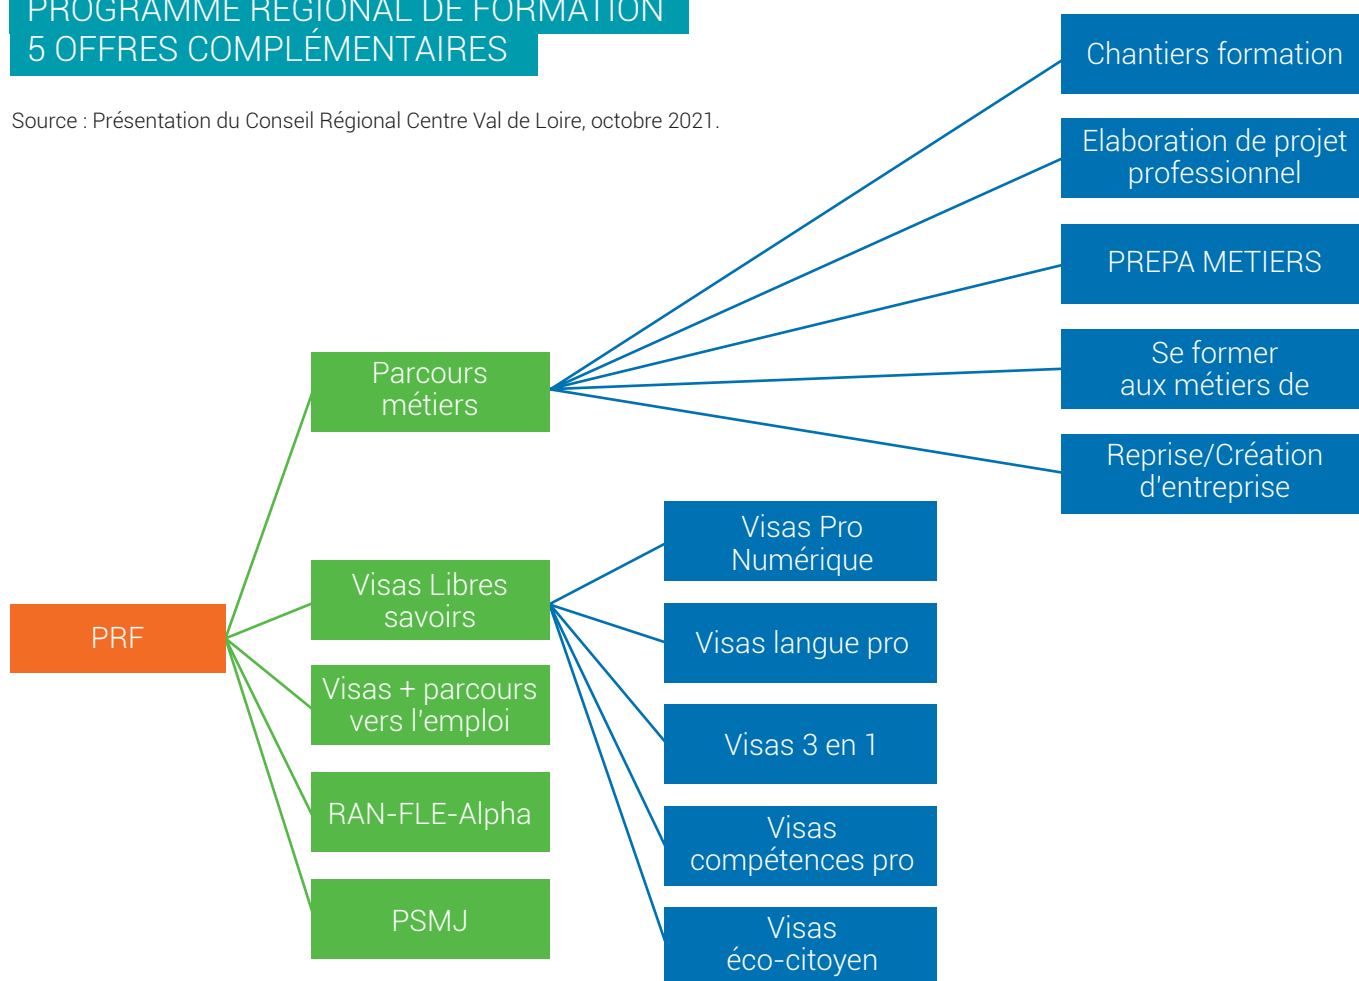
PROGRAMME RÉGIONAL DE FORMATION
5 OFFRES COMPLÉMENTAIRES

Source : Présentation du Conseil Régional Centre Val de Loire, octobre 2021.

Chantiers formation

Elaboration de projet professionnel

PREPA METIERS

Se former aux métiers de

Reprise/Création d'entreprise

Parcours métiers

Visas Pro Numérique

Visas Libres savoirs

Visas langue pro

PRF

Visas + parcours vers l'emploi

Visas 3 en 1

RAN-FLE-Alpha

Visas compétences pro

PSMJ

Visas éco-citoyen